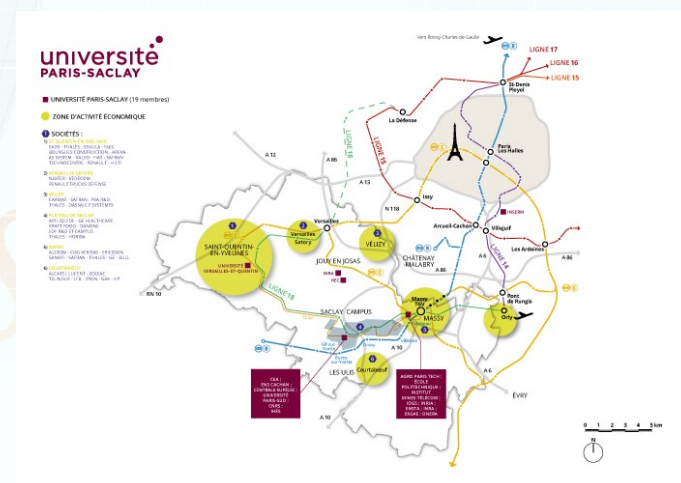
université
PARIS-SACLAY

UNIVERSITÉ PARIS-SACLAY (19 membres)

ZONE D'ACTIVITÉ ÉCONOMIQUE

1 SOCIÉTÉS :

1) SAINT-QUENTIN-EN-YVELINES
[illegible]

2) VERSAILLES SATORY
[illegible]

3) VÉLIZY
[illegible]

4) PLATEAU DE SACLAY
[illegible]

5) MASSY
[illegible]

6) COURTABOEUF
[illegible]

Vers Roissy-Charles-de-Gaulle

LIGNE 17
LIGNE 16
LIGNE 15

St-Denis Pleyel

La Défense

Paris Les Halles

LIGNE 18

LIGNE 15

A 12

A 86

A 13

N 118

Issy

INSERM

Arcueil-Cachan

Villejuif

Les Ardoines

A 86

LIGNE 14

A 6

1 SAINT-QUENTIN-EN-YVELINES

UNIVERSITÉ VERSAILLES-ST-QUENTIN

2 Versailles Satory

Versailles

3 VÉLIZY

JOUY EN JOSAS

INRA

HEC

CHÂTENAY MALABRY

5 Massy Palaiseau

MASSY

Pont de Rungis

Orly

RN 10

LIGNE 18

SACLAY CAMPUS

4

A 10

Gif-sur-Yvette

Orsay

LES ULIS

6 Courtaboeuf

CEA ; ENS CACHAN ; CENTRALE SUPÉLEC ; UNIVERSITÉ PARIS-SUD ; CNRS ; IHES

AGRO PARIS TECH ; ÉCOLE POLYTECHNIQUE ; INSTITUT MINES-TÉLÉCOM ; IOGS ; INRIA ; ENSTA ; INRA ; ENSAE ; ONERA

A 6

ÉVRY

A 10

0 1 2 3 4 5 km

N